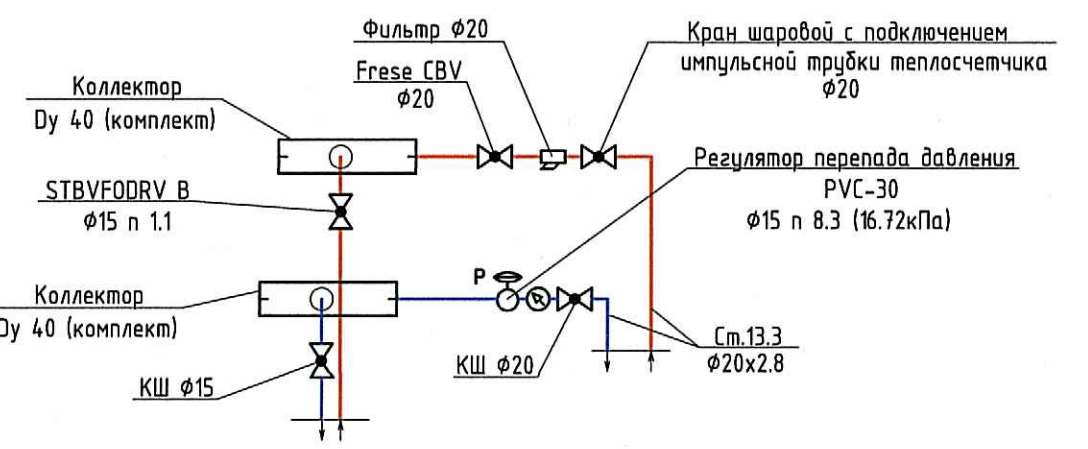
Фильтр Ø20

Frese CBV
Ø20

Кран шаровой с подключением импульсной трубки теплосчетчика
Ø20

Коллектор
Dy 40 (комплект)

STBVFODRV B
Ø15 n 1.1

Регулятор перепада давления
PVC-30
Ø15 n 8.3 (16.72кПа)

Коллектор
Dy 40 (комплект)

P

КШ Ø20

Ст.13.3
Ø20x2.8

КШ Ø15